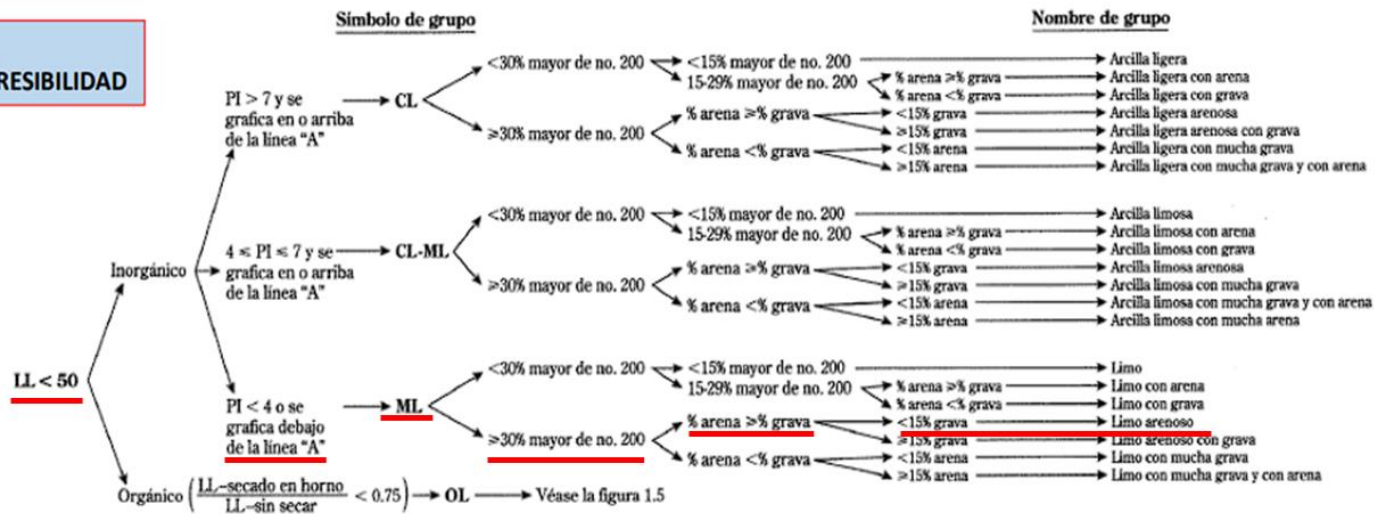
RESIBILIDAD

Símbolo de grupo

Nombre de grupo

LL < 50

Inorgánico

PI > 7 y se grafica en o arriba de la línea "A" → CL

<30% mayor de no. 200
<15% mayor de no. 200 → Arcilla ligera
15-29% mayor de no. 200
% arena ≥% grava → Arcilla ligera con arena
% arena <% grava → Arcilla ligera con grava

≥30% mayor de no. 200
% arena ≥% grava
<15% grava → Arcilla ligera arenosa
≥15% grava → Arcilla ligera arenosa con grava
% arena <% grava
<15% arena → Arcilla ligera con mucha grava
≥15% arena → Arcilla ligera con mucha grava y con arena

4 ≤ PI ≤ 7 y se grafica en o arriba de la línea "A" → CL-ML

<30% mayor de no. 200
<15% mayor de no. 200 → Arcilla limosa
15-29% mayor de no. 200
% arena ≥% grava → Arcilla limosa con arena
% arena <% grava → Arcilla limosa con grava

≥30% mayor de no. 200
% arena ≥% grava
<15% grava → Arcilla limosa arenosa
≥15% grava → Arcilla limosa con mucha grava
% arena <% grava
<15% arena → Arcilla limosa con mucha grava y con arena
≥15% arena → Arcilla limosa con mucha arena

PI < 4 o se grafica debajo de la línea "A" → ML

<30% mayor de no. 200
<15% mayor de no. 200 → Limo
15-29% mayor de no. 200
% arena ≥% grava → Limo con arena
% arena <% grava → Limo con grava

≥30% mayor de no. 200
% arena ≥% grava
<15% grava → Limo arenoso
≥15% grava → Limo arenoso con grava
% arena <% grava
<15% arena → Limo con mucha grava
≥15% arena → Limo con mucha grava y con arena

Orgánico $\left(\frac{\text{LL–secado en horno}}{\text{LL–sin secar}} < 0.75\right)$ → OL → Véase la figura 1.5